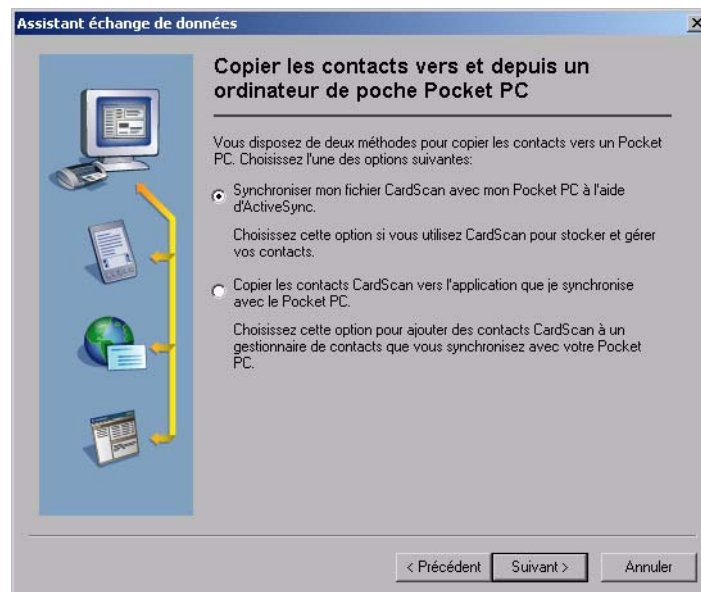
Assistant échange de données

Copier les contacts vers et depuis un ordinateur de poche Pocket PC

Vous disposez de deux méthodes pour copier les contacts vers un Pocket PC. Choisissez l'une des options suivantes:

Synchroniser mon fichier CardScan avec mon Pocket PC à l'aide d'ActiveSync.

Choisissez cette option si vous utilisez CardScan pour stocker et gérer vos contacts.

Copier les contacts CardScan vers l'application que je synchronise avec le Pocket PC.

Choisissez cette option pour ajouter des contacts CardScan à un gestionnaire de contacts que vous synchronisez avec votre Pocket PC.

< Précédent | Suivant > | Annuler